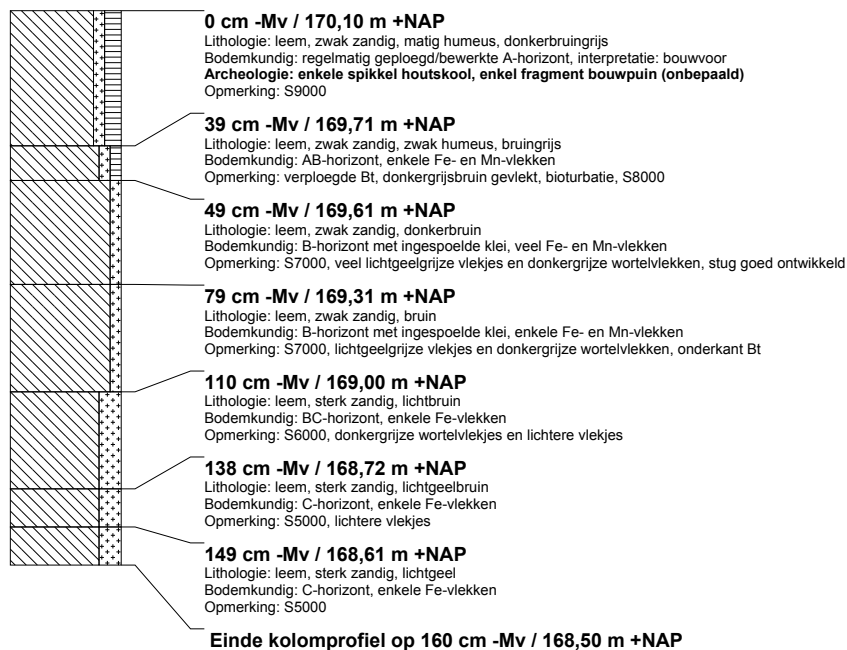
**0 cm -Mv / 170,10 m +NAP**
Lithologie: leem, zwak zandig, matig humeus, donkerbruingrijs
Bodemkundig: regelmatig geploegd/bewerkte A-horizont, interpretatie: bouwvoor
**Archeologie: enkele spikkel houtskool, enkel fragment bouwpuin (onbepaald)**
Opmerking: S9000

**39 cm -Mv / 169,71 m +NAP**
Lithologie: leem, zwak zandig, zwak humeus, bruingrijs
Bodemkundig: AB-horizont, enkele Fe- en Mn-vlekken
Opmerking: verploegde Bt, donkergrijsbruin gevlekt, bioturbatie, S8000

**49 cm -Mv / 169,61 m +NAP**
Lithologie: leem, zwak zandig, donkerbruin
Bodemkundig: B-horizont met ingespoelde klei, veel Fe- en Mn-vlekken
Opmerking: S7000, veel lichtgeelgrijze vlekjes en donkergrijze wortelvlekken, stug goed ontwikkeld

**79 cm -Mv / 169,31 m +NAP**
Lithologie: leem, zwak zandig, bruin
Bodemkundig: B-horizont met ingespoelde klei, enkele Fe- en Mn-vlekken
Opmerking: S7000, lichtgeelgrijze vlekjes en donkergrijze wortelvlekken, onderkant Bt

**110 cm -Mv / 169,00 m +NAP**
Lithologie: leem, sterk zandig, lichtbruin
Bodemkundig: BC-horizont, enkele Fe-vlekken
Opmerking: S6000, donkergrijze wortelvlekjes en lichtere vlekjes

**138 cm -Mv / 168,72 m +NAP**
Lithologie: leem, sterk zandig, lichtgeelbruin
Bodemkundig: C-horizont, enkele Fe-vlekken
Opmerking: S5000, lichtere vlekjes

**149 cm -Mv / 168,61 m +NAP**
Lithologie: leem, sterk zandig, lichtgeel
Bodemkundig: C-horizont, enkele Fe-vlekken
Opmerking: S5000

**Einde kolomprofiel op 160 cm -Mv / 168,50 m +NAP**